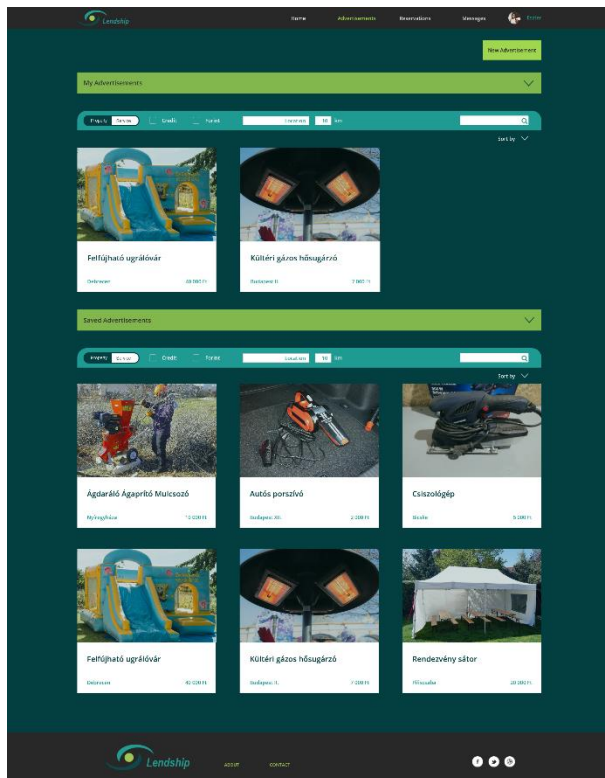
Lendship

Home Advertisements Reservations Messages Eszter

New Advertisement

My Advertisements

Property Service Credit Forint Location 10 km

Sort by

Felfújható ugrálóvár

Debrecen 40 000 Ft

Kültéri gázos hősugárzó

Budapest II. 7 000 Ft

Saved Advertisements

Property Service Credit Forint Location 10 km

Sort by

Ágdaráló Ágaprító Mulcsozó

Nyíregyháza 15 000 Ft

Autós porszívó

Budapest XII. 2 000 Ft

Csiszológép

Budapest 5 000 Ft

Felfújható ugrálóvár

Debrecen 40 000 Ft

Kültéri gázos hősugárzó

Budapest II. 7 000 Ft

Rendezvény sátor

Piliscsaba 20 000 Ft

Lendship

ABOUT CONTACT